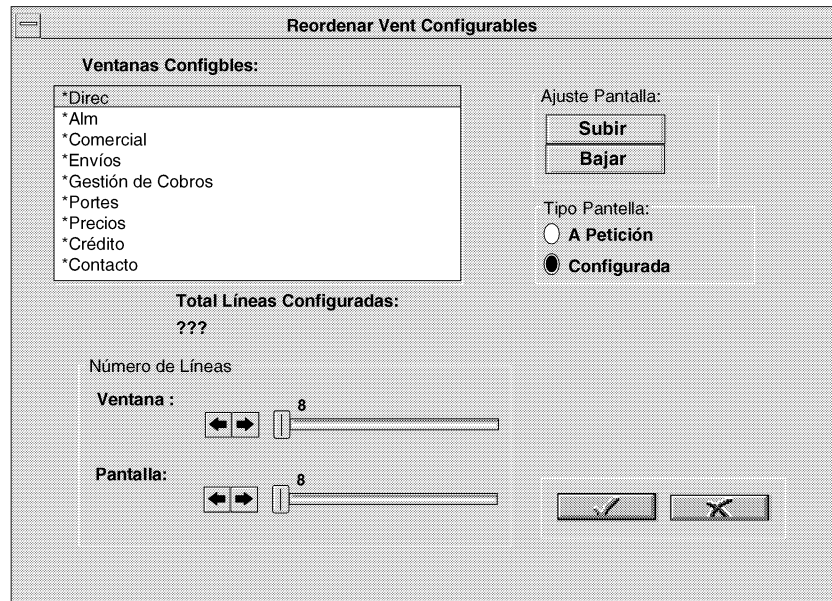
Reordenar Vent Configurables

Ventanas Configbles:

*Direc
*Alm
*Comercial
*Envíos
*Gestión de Cobros
*Portes
*Precios
*Crédito
*Contacto

Ajuste Pantalla:

Subir

Bajar

Tipo Pantalla:

A Petición

Configurada

Total Líneas Configuradas:

???

Número de Líneas

Ventana :

8

Pantalla:

8